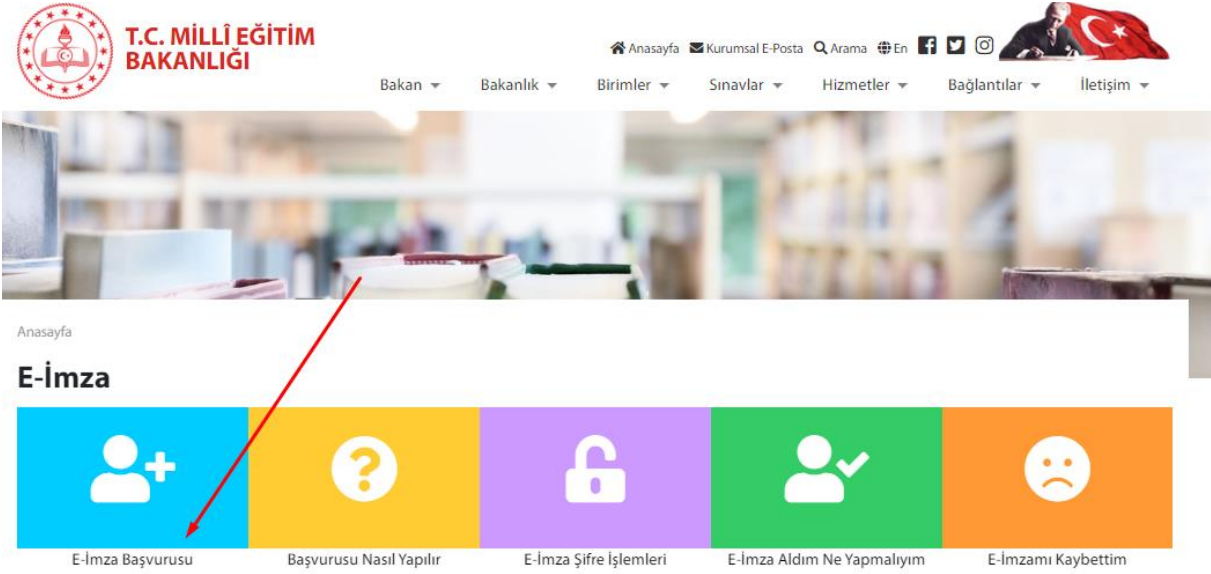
T.C. MİLLÎ EĞİTİM BAKANLIĞI

Anasayfa Kurumsal E-Posta Arama En

Bakan Bakanlık Birimler Sınavlar Hizmetler Bağlantılar İletişim

Anasayfa

E-İmza

E-İmza Başvurusu
Başvurusu Nasıl Yapılır
E-İmza Şifre İşlemleri
E-İmza Aldım Ne Yapmalıyım
E-İmzamı Kaybettim